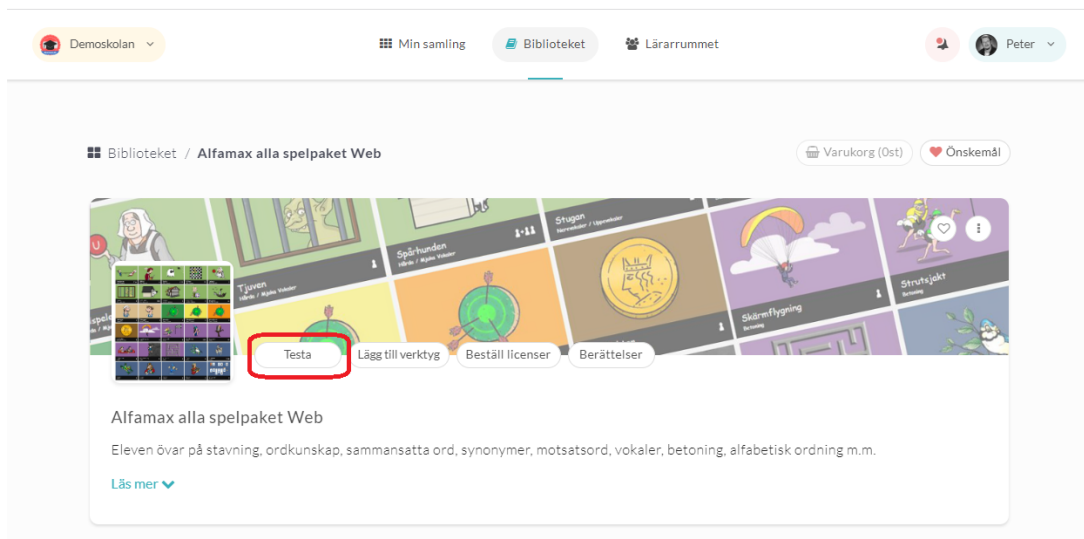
Demoskolan

Min samling

Biblioteket

Lärarrummet

Peter

Biblioteket / Alfamax alla spelpaket Web

Varukorg (0st)

Önskemål

Tjuven

Spårhunden

Stugan

Skärmflygning

Strutsjakt

Testa

Lägg till verktyg

Beställ licenser

Berättelser

Alfamax alla spelpaket Web

Eleven övar på stavning, ordkunskap, sammansatta ord, synonymer, motsatsord, vokaler, betoning, alfabetisk ordning m.m.

Läs mer